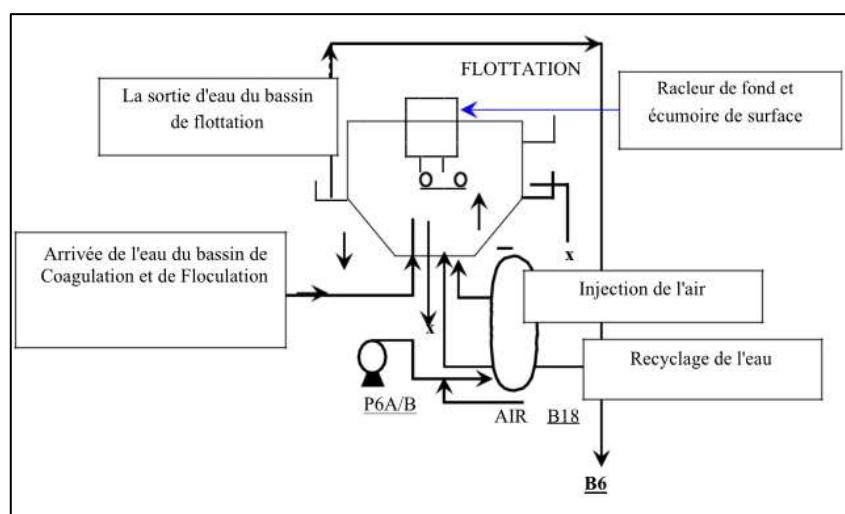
FLOTTATION

La sortie d'eau du bassin de flottation

Racleur de fond et écumoire de surface

Arrivée de l'eau du bassin de Coagulation et de Floculation

x

x

Injection de l'air

Recyclage de l'eau

P6A/B

AIR

B18

B6